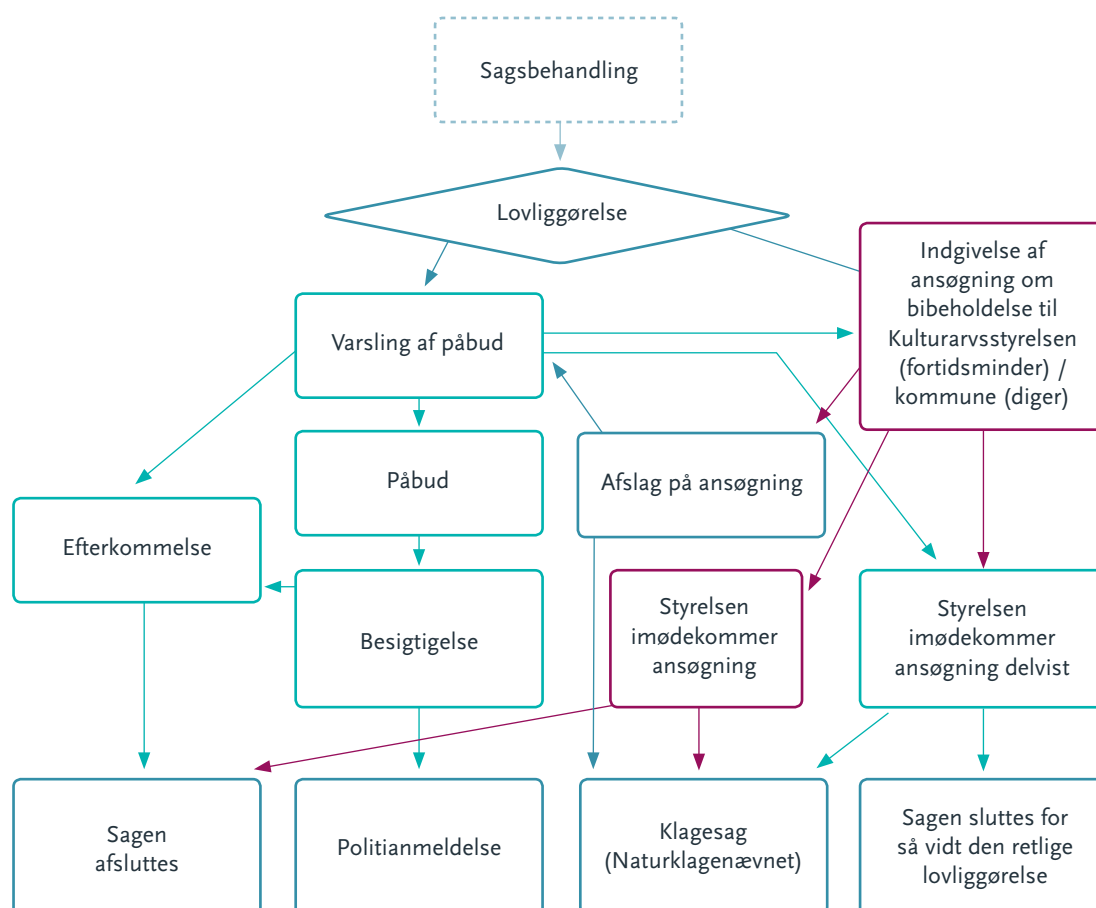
Sagsbehandling

Lovliggørelse

Indgivelse af ansøgning om bibeholdelse til Kulturarvsstyrelsen (fortidsminder) / kommune (diger)

Varsling af påbud

Påbud

Afslag på ansøgning

Efterkommelse

Besigtigelse

Styrelsen imødekommer ansøgning

Styrelsen imødekommer ansøgning delvist

Sagen afsluttes

Politianmeldelse

Klagesag (Naturklagenævnet)

Sagen sluttes for så vidt den retlige lovliggørelse